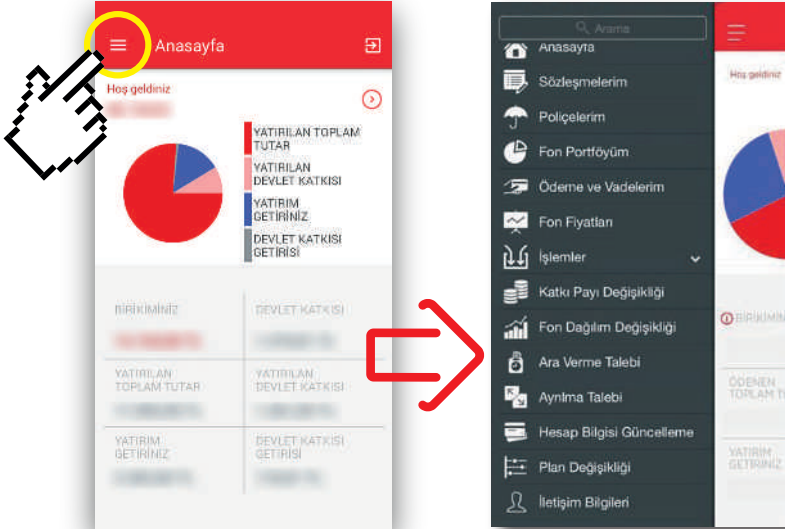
Anasayfa

Hoş geldiniz

YATIRILAN TOPLAM TUTAR
YATIRILAN DEVLET KATKISI
YATIRIM GETİRİNİZ
DEVLET KATKISI GETİRİSİ

BİRİKİMİNİZ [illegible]
DEVLET KATKISI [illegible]
YATIRILAN TOPLAM TUTAR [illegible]
YATIRILAN DEVLET KATKISI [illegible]
YATIRIM GETİRİNİZ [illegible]
DEVLET KATKISI GETİRİSİ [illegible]

Arama
Anasayfa
Sözleşmelerim
Poliçelerim
Fon Portföyüm
Ödeme ve Vadelerim
Fon Fiyatları
İşlemler
Katkı Payı Değişikliği
Fon Dağılım Değişikliği
Ara Verme Talebi
Ayrılma Talebi
Hesap Bilgisi Güncelleme
Plan Değişikliği
İletişim Bilgileri

Hoş geldiniz
BİRİKİMİN
ÖDENEN TOPLAM T
YATIRIM GETİRİNİZ